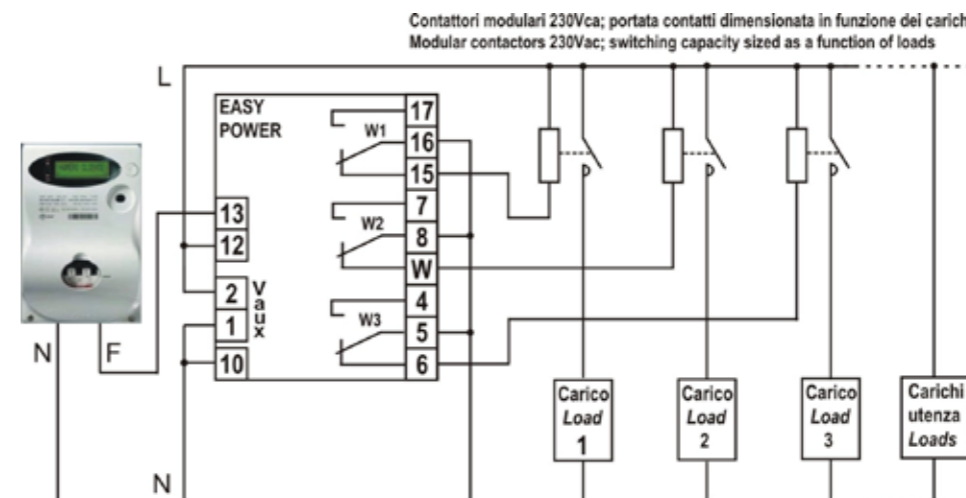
Contattori modulari 230Vca; portata contatti dimensionata in funzione dei carich
Modular contactors 230Vac; switching capacity sized as a function of loads

L

EASY POWER

17
W1
16
15
13
12
7
W2
8
W
2
1
V a u x
4
W3
5
6
10

N
F
N

Carico Load 1
Carico Load 2
Carico Load 3
Carichi utenza Loads